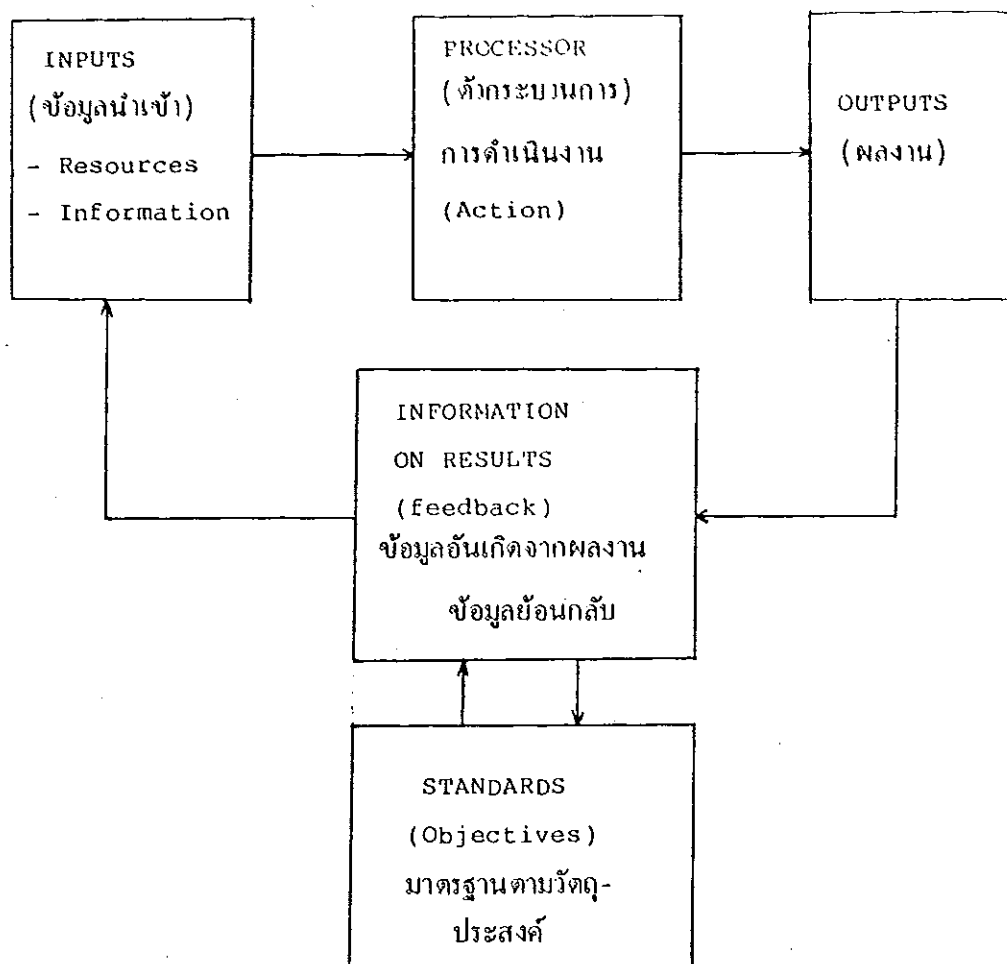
INPUTS
(ข้อมูลนำเข้า)
- Resources
- Information

PROCESSOR
(ตัวกระบวนการ)
การดำเนินงาน
(Action)

OUTPUTS
(ผลงาน)

INFORMATION
ON RESULTS
(feedback)
ข้อมูลอันเกิดจากผลงาน
ข้อมูลย้อนกลับ

STANDARDS
(Objectives)
มาตรฐานตามวัตถุประสงค์